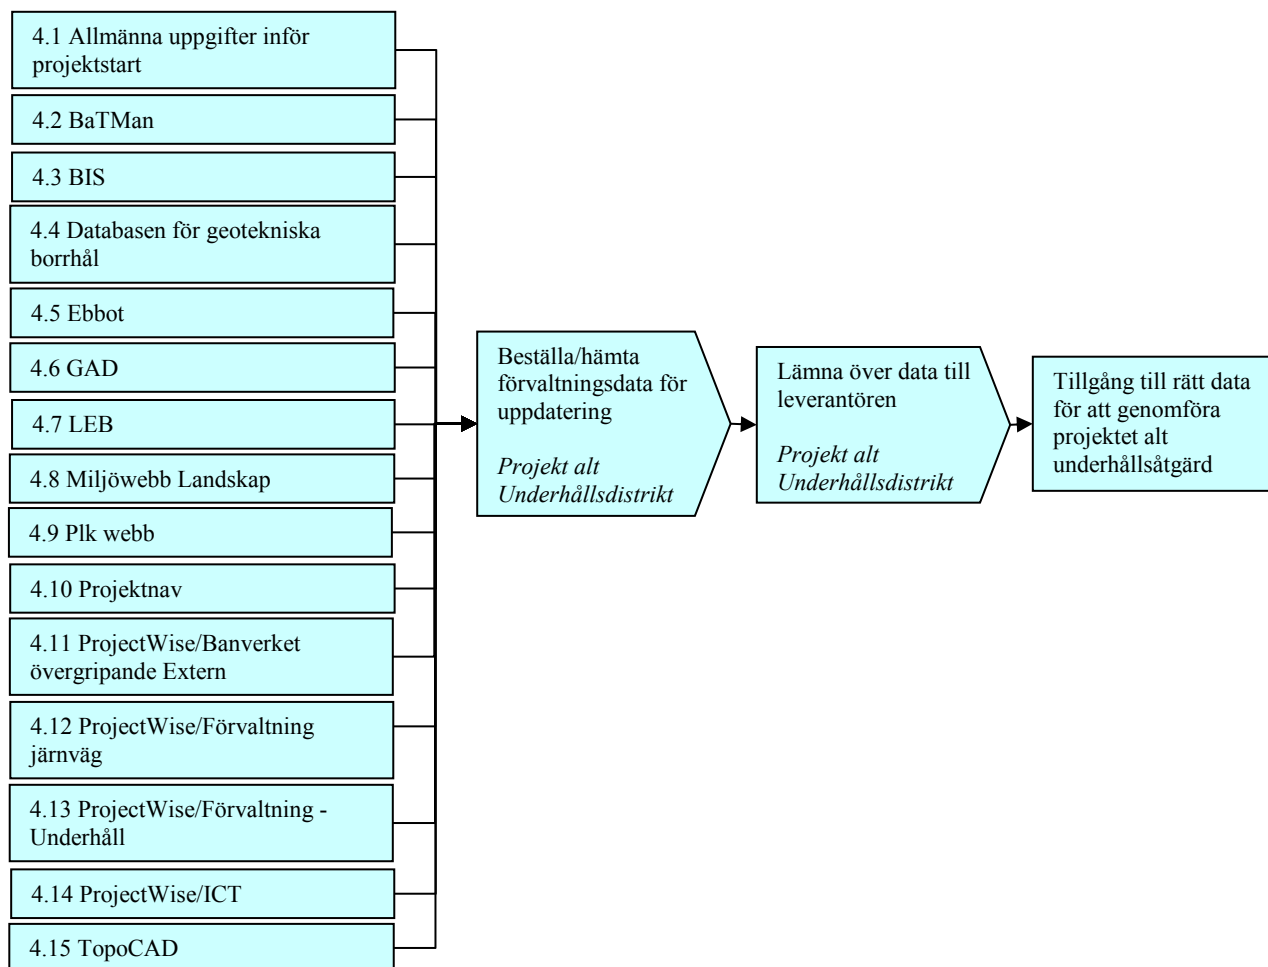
4.1 Allmänna uppgifter inför projektstart

4.2 BaTMan

4.3 BIS

4.4 Databasen för geotekniska borrhål

4.5 Ebbot

4.6 GAD

4.7 LEB

4.8 Miljöwebb Landskap

4.9 Plk webb

4.10 Projektnav

4.11 ProjectWise/Banverket övergripande Extern

4.12 ProjectWise/Förvaltning järnväg

4.13 ProjectWise/Förvaltning - Underhåll

4.14 ProjectWise/ICT

4.15 TopoCAD

Beställa/hämta förvaltningsdata för uppdatering

*Projekt alt Underhållsdistrikt*

Lämna över data till leverantören

*Projekt alt Underhållsdistrikt*

Tillgång till rätt data för att genomföra projektet alt underhållsåtgärd